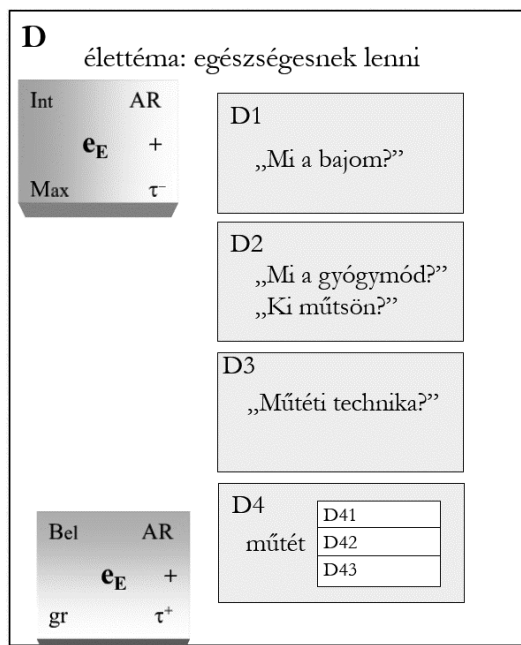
D

élettéma: egészségesnek lenni

Int AR

$e_E$ +

Max $\tau^-$

D1

„Mi a bajom?”

D2

„Mi a gyógymód?”

„Ki műtsön?”

D3

„Műtéti technika?”

D4

műtét

| D41 |
|---|
| D42 |
| D43 |

Bel AR

$e_E$ +

gr $\tau^+$